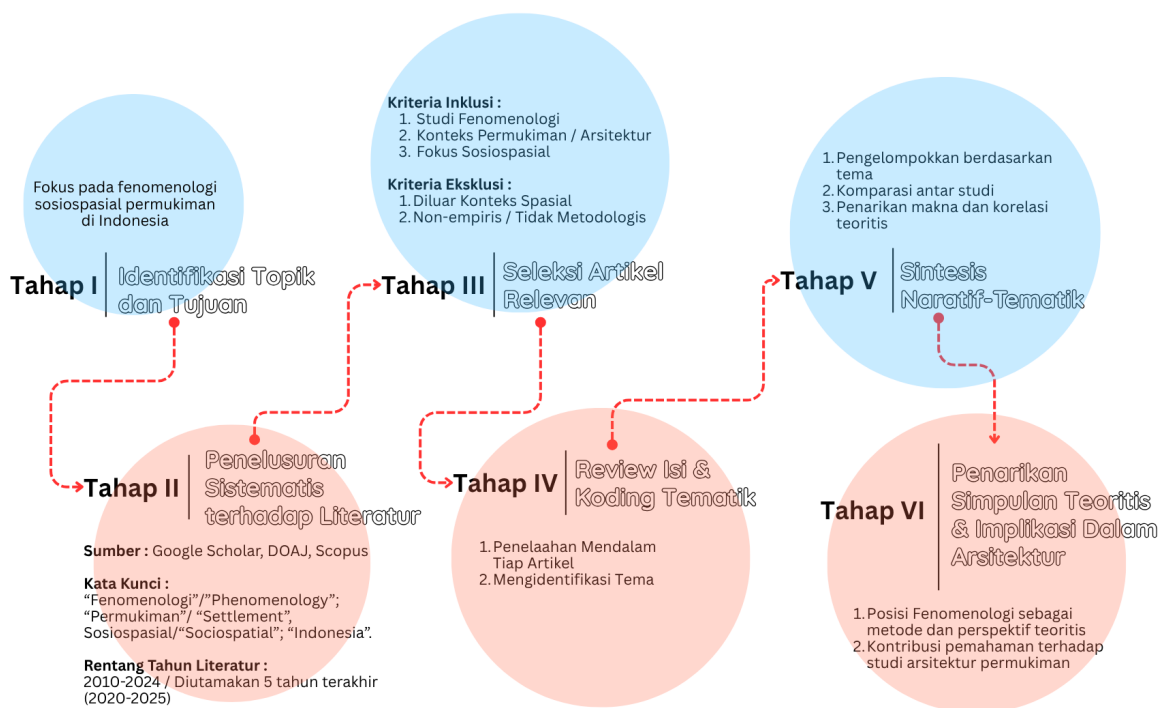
Fokus pada fenomenologi sosiospasial permukiman di Indonesia

Tahap I | Identifikasi Topik dan Tujuan

Tahap II | Penelusuran Sistematis terhadap Literatur

Sumber : Google Scholar, DOAJ, Scopus

Kata Kunci :
"Fenomenologi"/"Phenomenology"; "Permukiman"/ "Settlement", Sosiospasial/"Sociospatial"; "Indonesia".

Rentang Tahun Literatur :
2010-2024 / Diutamakan 5 tahun terakhir (2020-2025)

Kriteria Inklusi :
1. Studi Fenomenologi
2. Konteks Permukiman / Arsitektur
3. Fokus Sosiospasial

Kriteria Eksklusi :
1. Diluar Konteks Spasial
2. Non-empiris / Tidak Metodologis

Tahap III | Seleksi Artikel Relevan

Tahap IV | Review Isi & Koding Tematik

1. Penelaahan Mendalam Tiap Artikel
2. Mengidentifikasi Tema

1. Pengelompokkan berdasarkan tema
2. Komparasi antar studi
3. Penarikan makna dan korelasi teoritis

Tahap V | Sintesis Naratif-Tematik

Tahap VI | Penarikan Simpulan Teoritis & Implikasi Dalam Arsitektur

1. Posisi Fenomenologi sebagai metode dan perspektif teoritis
2. Kontribusi pemahaman terhadap studi arsitektur permukiman